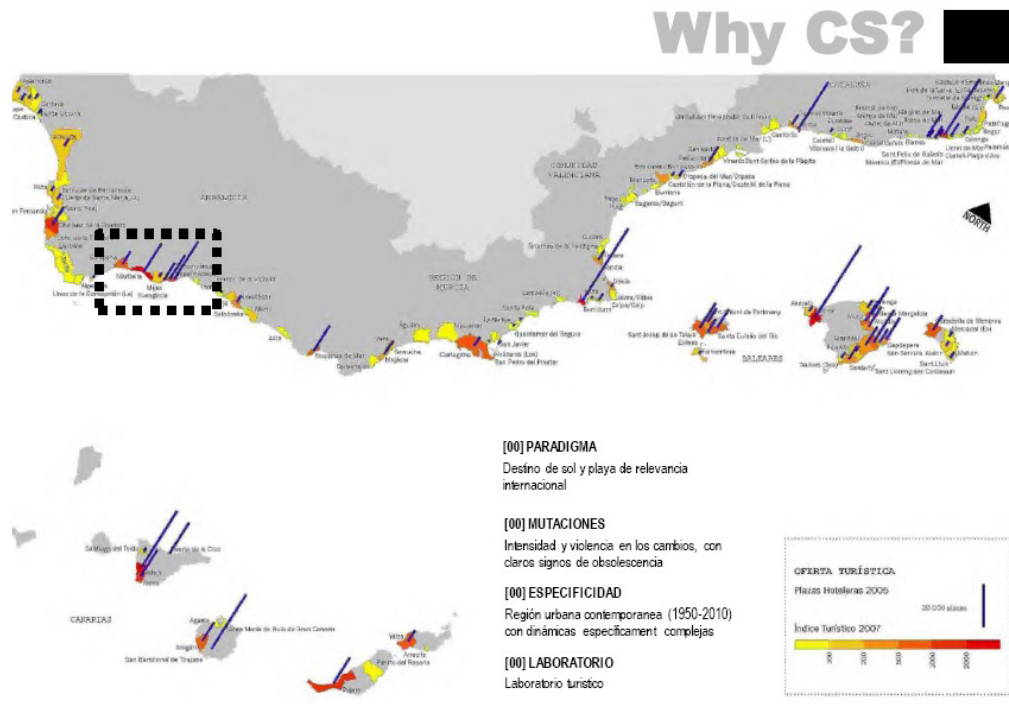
Why CS?

CATALUNYA

COMUNIDAD VALENCIANA

ANDALUCÍA

REGIÓN DE MURCIA

BALEARES

NORTH

Marbella

Mijas

Fuengirola

Cartagena

San Pedro del Pinatar

Sant Josep de sa Talaia

Eivissa

Santa Eulària des Riu

Formentera

Sant Antoni de Portmany

Sant Llorenç des Cardassar

Maó

Benidorm

Torrevieja

Águilas

Roquetas de Mar

Salou

Santa Susanna

Calella

Sant Feliu de Guíxols

Peñíscola

Oropesa del Mar/Orpesa

Sagunto/Sagunt

Gandia

Jávea/Xàbia

Calpe/Calp

Santa Pola

Guardamar del Segura

San Javier

Los Alcázares

Mazarrón

Almería

Vera

Mojácar

Nerja

Almuñécar

Vélez-Málaga

Torremolinos

Benalmádena

Estepona

Chiclana de la Frontera

Conil de la Frontera

Cádiz

Rota

Chipiona

Isla Cristina

Ayamonte

Lepe

San Roque

La Línea de la Concepción

Calvià

Alcúdia

Pollença

Palma

Llucmajor

Capdepera

Sant Lluís

Ciutadella de Menorca

CANARIAS

Santiago del Teide

Puerto de la Cruz

Adeje

Arona

Agaete

Mogán

San Bartolomé de Tirajana

Santa María de Guía de Gran Canaria

Yaiza

Tías

Teguise

Pájara

Antigua

Puerto del Rosario

[00] PARADIGMA
Destino de sol y playa de relevancia internacional

[00] MUTACIONES
Intensidad y violencia en los cambios, con claros signos de obsolescencia

[00] ESPECIFICIDAD
Región urbana contemporanea (1950-2010) con dinámicas especificament complejas

[00] LABORATORIO
Laboratorio turistico

OFERTA TURÍSTICA

Plazas Hoteleras 2005

30000 plazas

Índice Turístico 2007

100 200 500 1000 2000